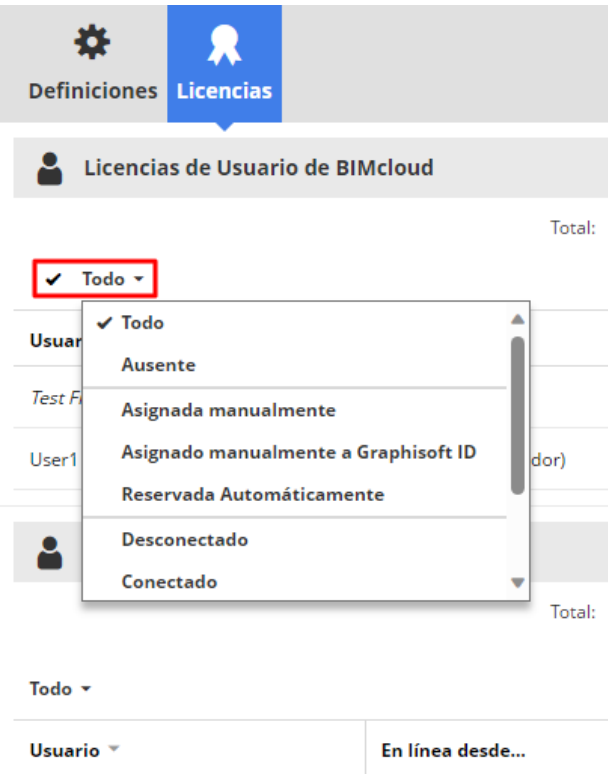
Definiciones Licencias

Licencias de Usuario de BIMcloud

Total:

✔ Todo ▾

Usuar

Test F

User1

dor)

✔ Todo

Ausente

Asignada manualmente

Asignado manualmente a Graphisoft ID

Reservada Automáticamente

Desconectado

Conectado

Total:

Todo ▾

Usuario ▾

En línea desde...